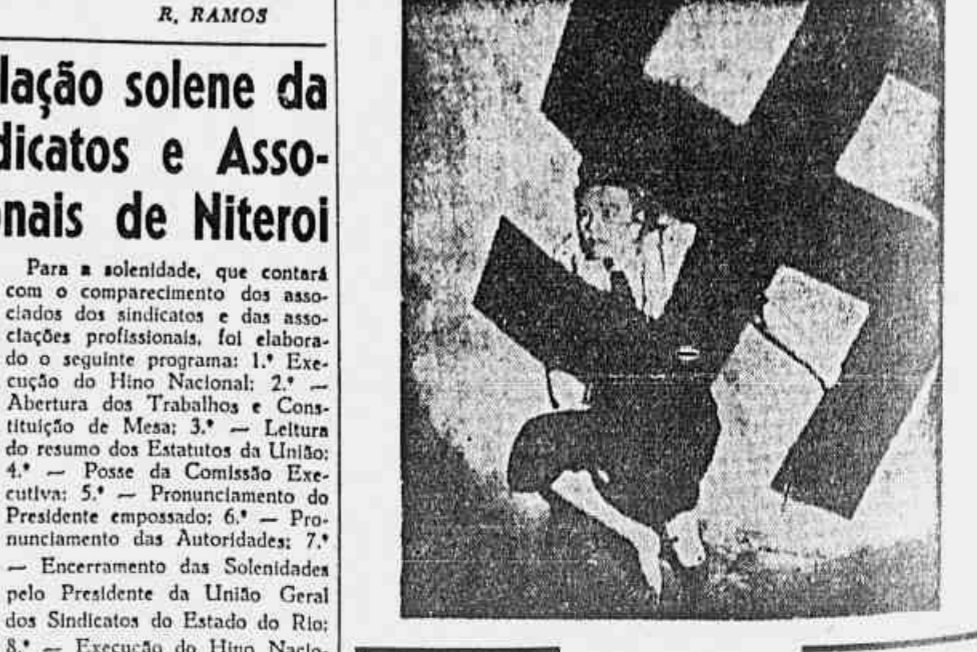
R. RAMOS

lação solene da dicatos e Assonais de Niteroi

Para a solenidade, que contará com o comparecimento dos associados dos sindicatos e das associações profissionais, foi elaborado o seguinte programa: 1.º Execução do Hino Nacional; 2.º — Abertura dos Trabalhos e Constituição de Mesa; 3.º — Leitura do resumo dos Estatutos da União; 4.º — Posse da Comissão Executiva; 5.º — Pronunciamento do Presidente empossado; 6.º — Pronunciamento das Autoridades; 7.º — Encerramento das Solenidades pelo Presidente da União Geral dos Sindicatos do Estado do Rio; 8.º — Execução do Hino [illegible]